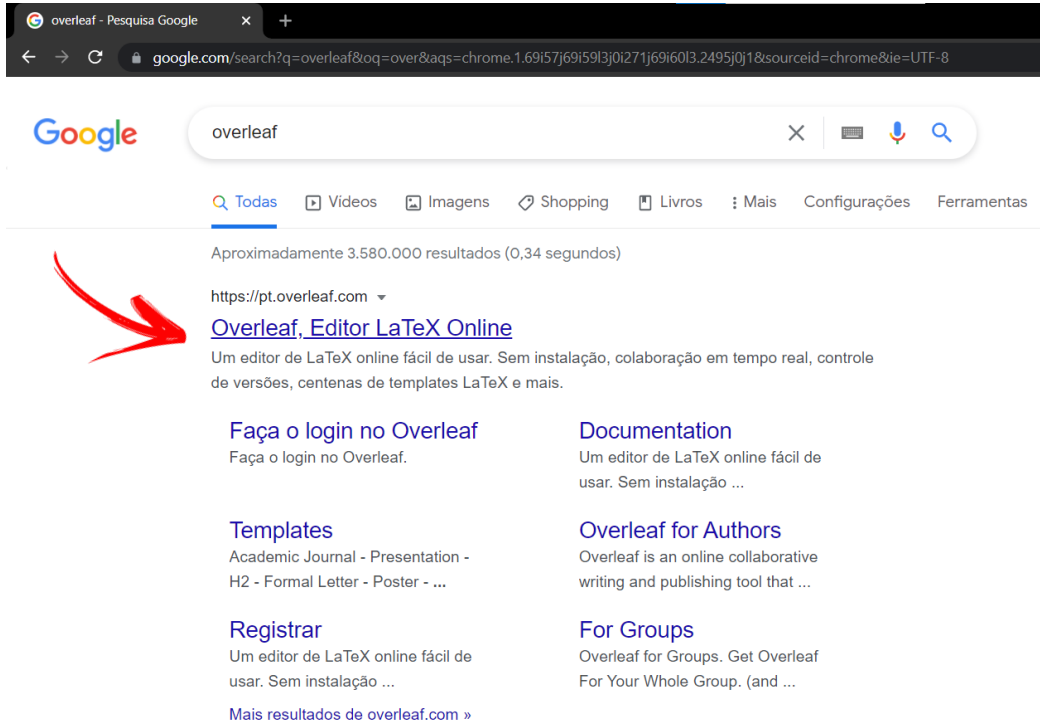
overleaf - Pesquisa Google ×
+
google.com/search?q=overleaf&oq=over&aqs=chrome.1.69i57j69i59l3j0i271j69i60l3.2495j0j1&sourceid=chrome&ie=UTF-8

Google

overleaf

Todas Vídeos Imagens Shopping Livros Mais Configurações Ferramentas

Aproximadamente 3.580.000 resultados (0,34 segundos)

https://pt.overleaf.com

Overleaf, Editor LaTeX Online

Um editor de LaTeX online fácil de usar. Sem instalação, colaboração em tempo real, controle de versões, centenas de templates LaTeX e mais.

Faça o login no Overleaf
Faça o login no Overleaf.

Documentation
Um editor de LaTeX online fácil de usar. Sem instalação ...

Templates
Academic Journal - Presentation - H2 - Formal Letter - Poster - ...

Overleaf for Authors
Overleaf is an online collaborative writing and publishing tool that ...

Registrar
Um editor de LaTeX online fácil de usar. Sem instalação ...

For Groups
Overleaf for Groups. Get Overleaf For Your Whole Group. (and ...

Mais resultados de overleaf.com »